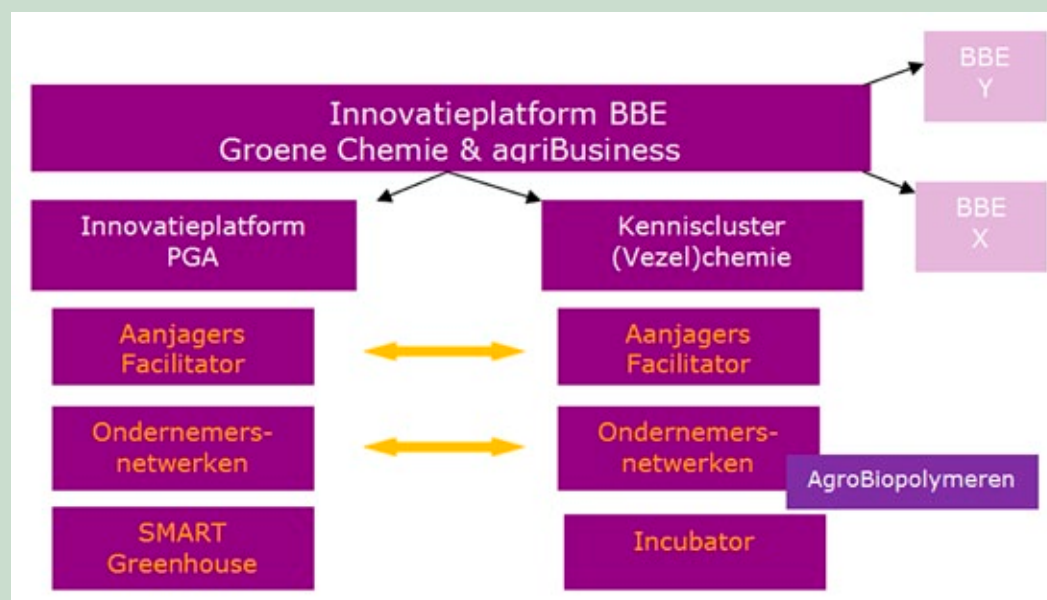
BBE
Y

Innovatieplatform BBE
Groene Chemie & agriBusiness

BBE
X

Innovatieplatform
PGA

Kenniscluster
(Vezel)chemie

Aanjagers
Facilitator

Aanjagers
Facilitator

Ondernemersnetwerken

Ondernemersnetwerken

AgroBiopolymeren

SMART
Greenhouse

Incubator